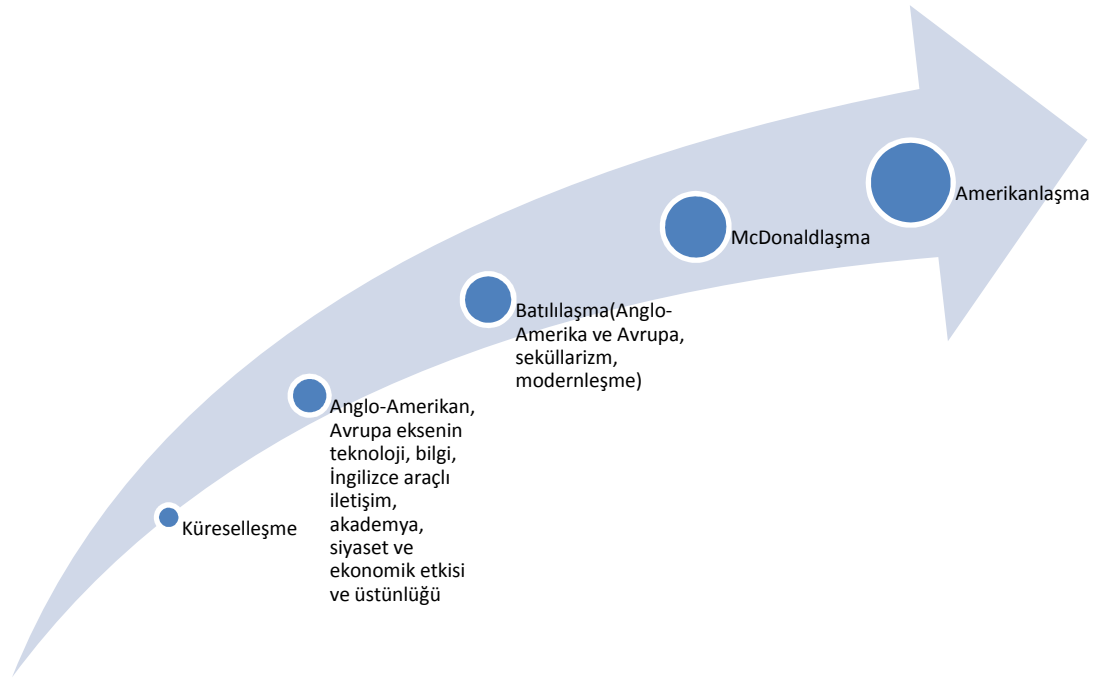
Küreselleşme

Anglo-Amerikan, Avrupa eksenin teknoloji, bilgi, İngilizce araçlı iletişim, akademya, siyaset ve ekonomik etkisi ve üstünlüğü

Batılılaşma(Anglo-Amerika ve Avrupa, seküllarizm, modernleşme)

McDonaldlaşma

Amerikanlaşma